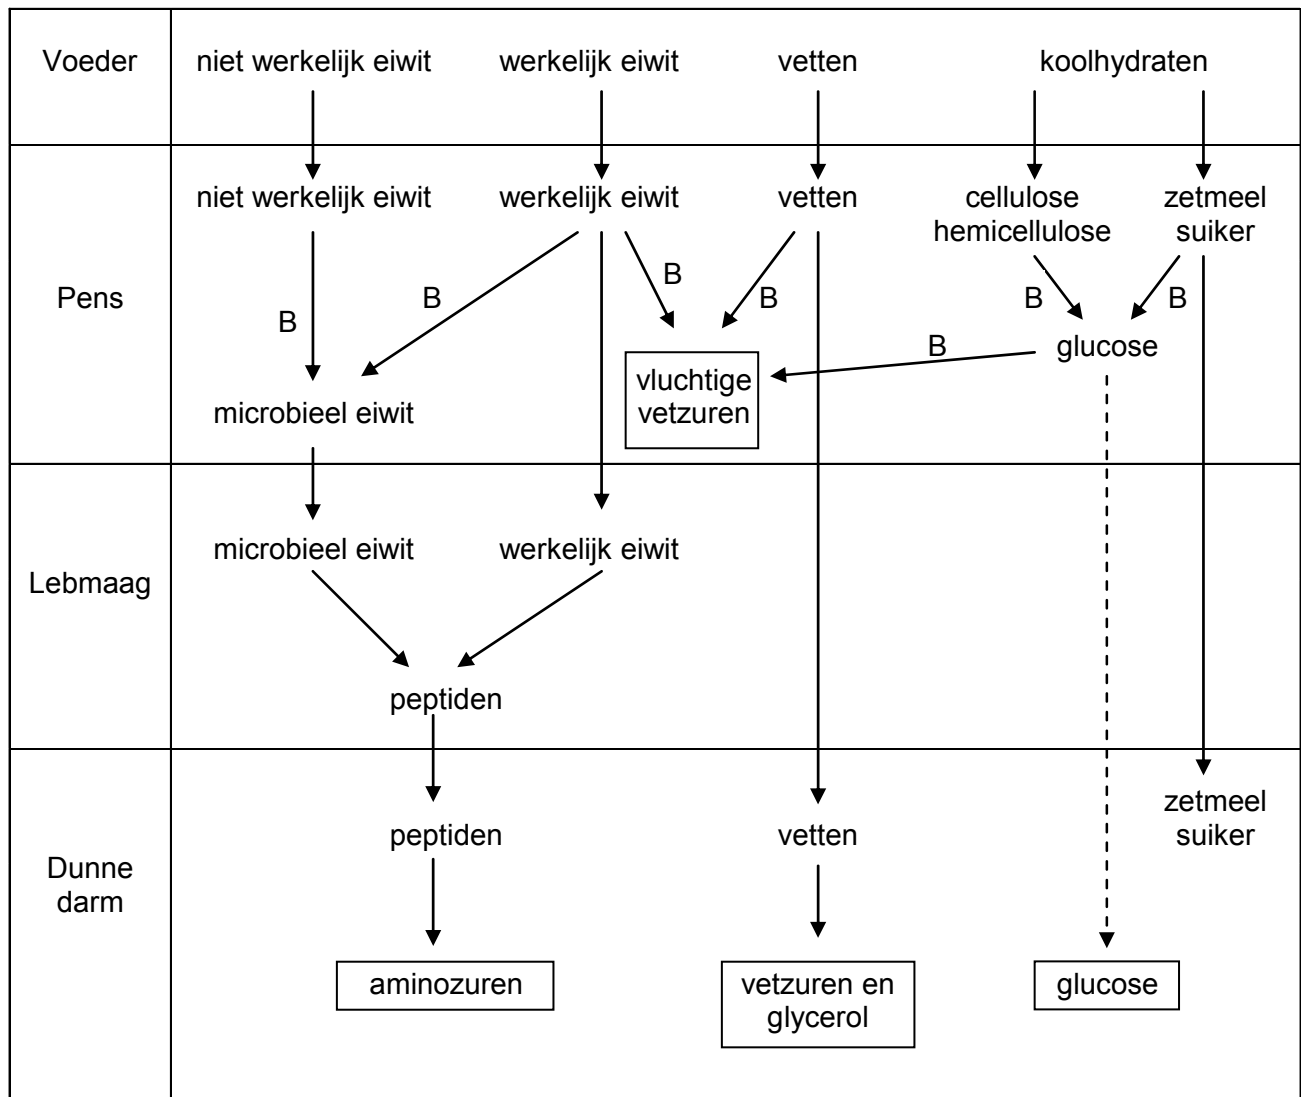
Voeder
niet werkelijk eiwit
werkelijk eiwit
vetten
koolhydraten

Pens
niet werkelijk eiwit
werkelijk eiwit
vetten
cellulose hemicellulose
zetmeel suiker
B
B
B
B
B
B
B
glucose
microbieel eiwit
vluchtige vetzuren

Lebmaag
microbieel eiwit
werkelijk eiwit
peptiden

Dunne darm
peptiden
vetten
zetmeel suiker
aminozuren
vetzuren en glycerol
glucose